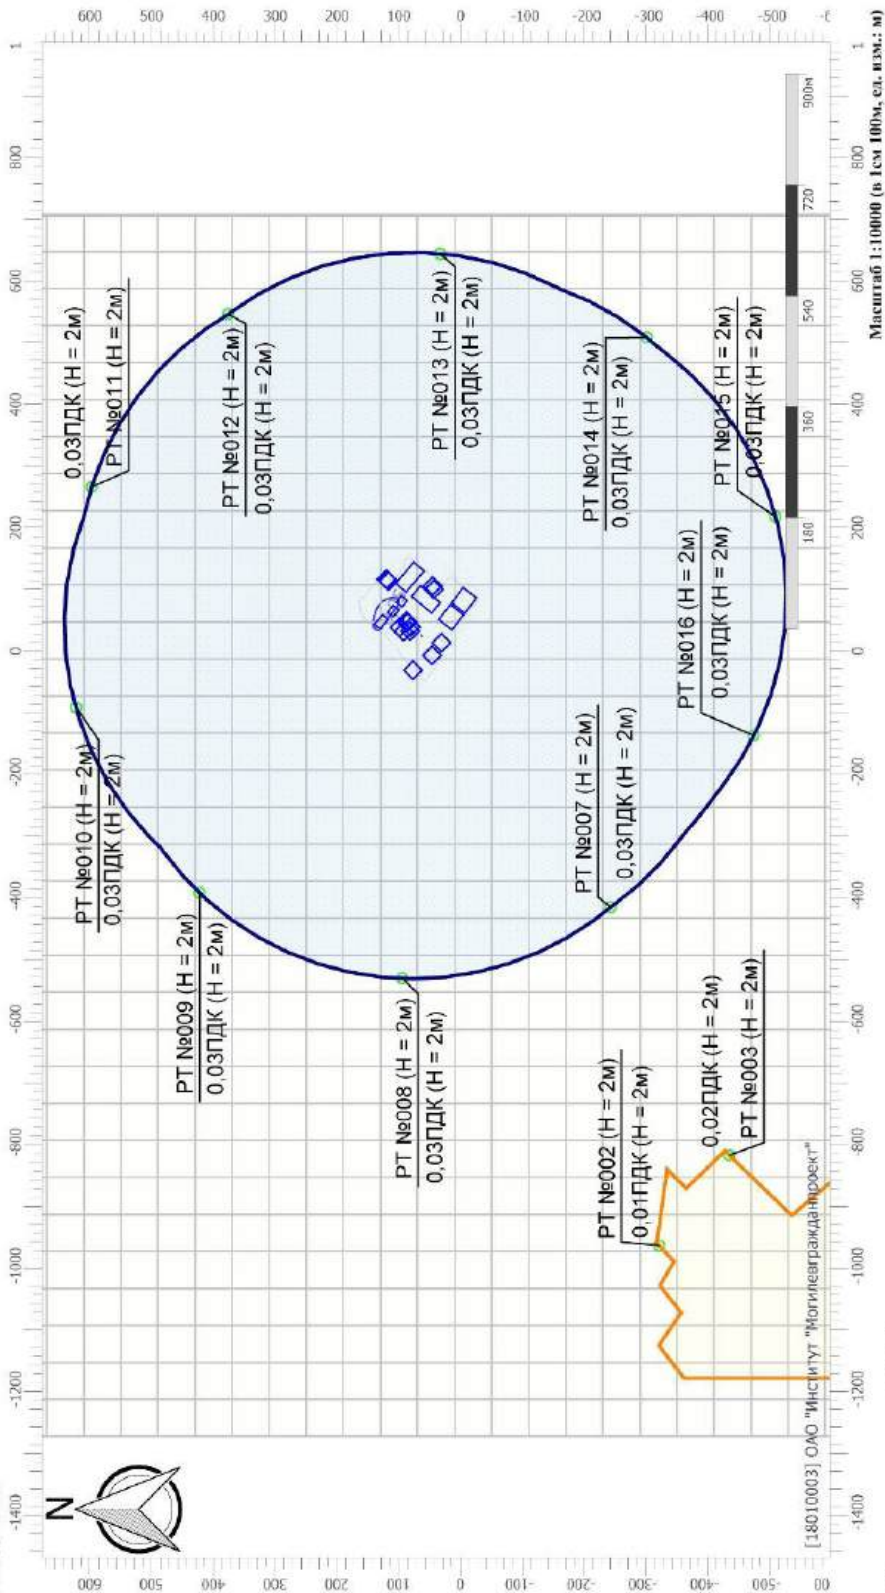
600 500 400 300 200 100 0 -100 -200 -300 -400 -500

800 600 400 200 0 -200 -400 -600 -800 -1000 -1200 -1400

900м 720 540 360 180

Масштаб 1:10000 (в 1см 100м, ед. изм.: м)

0,03ПДК (Н = 2м)
РТ №011 (Н = 2м)

РТ №012 (Н = 2м)
0,03ПДК (Н = 2м)

РТ №013 (Н = 2м)
0,03ПДК (Н = 2м)

РТ №014 (Н = 2м)
0,03ПДК (Н = 2м)

РТ №015 (Н = 2м)
0,03ПДК (Н = 2м)

РТ №016 (Н = 2м)
0,03ПДК (Н = 2м)

РТ №007 (Н = 2м)
0,03ПДК (Н = 2м)

РТ №010 (Н = 2м)
0,03ПДК (Н = 2м)

РТ №009 (Н = 2м)
0,03ПДК (Н = 2м)

РТ №008 (Н = 2м)
0,03ПДК (Н = 2м)

РТ №002 (Н = 2м)
0,01ПДК (Н = 2м)

0,02ПДК (Н = 2м)
РТ №003 (Н = 2м)

N

[18010003] ОАО "Институт "Могилевгражданпроект"